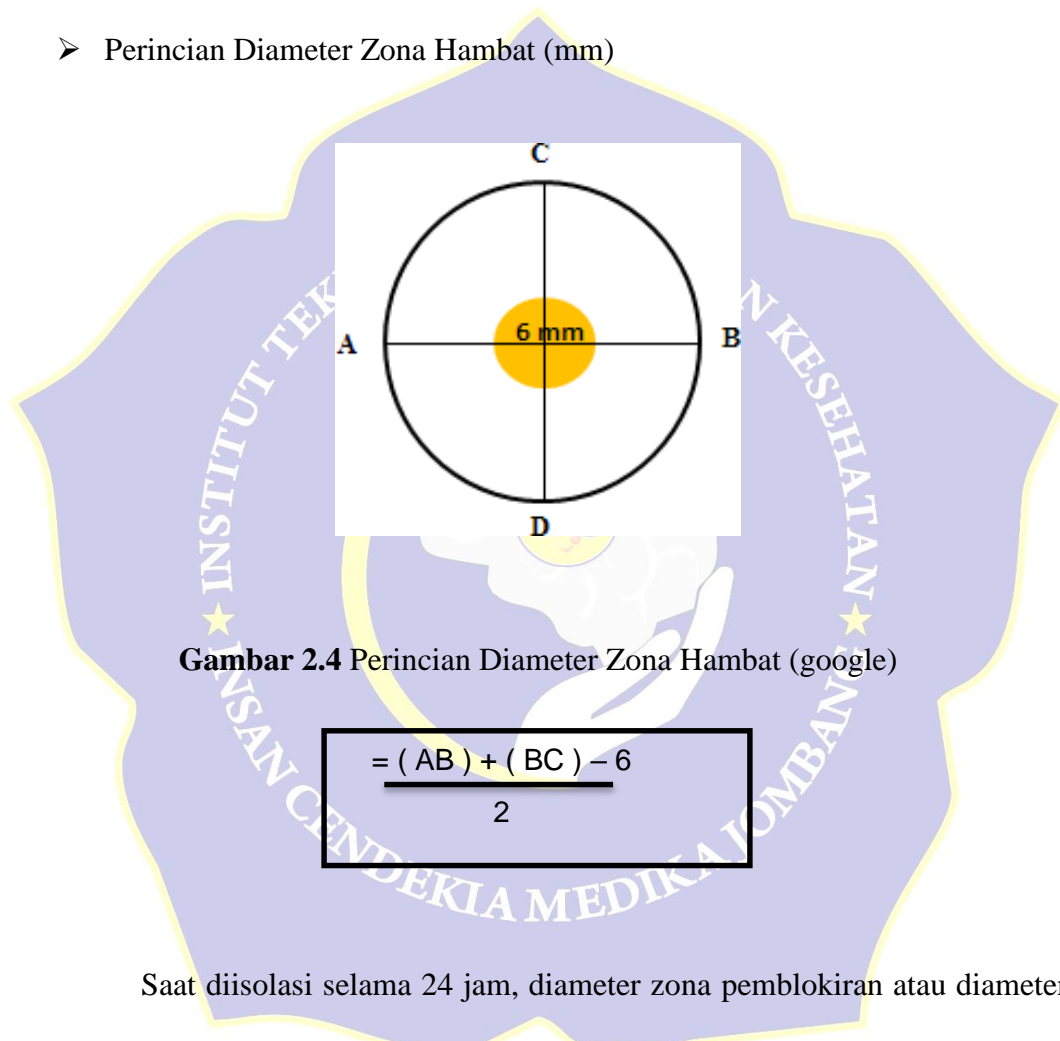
➢ Perincian Diameter Zona Hambat (mm)

C

A

6 mm

B

D

INSTITUT TEKNOLOGI SAINS DAN KESEHATAN INSAN CENDEKIA MEDIKA JOMBANG

**Gambar 2.4** Perincian Diameter Zona Hambat (google)

$= \frac{(AB) + (BC) - 6}{2}$

Saat diisolasi selama 24 jam, diameter zona pemblokiran atau diameter